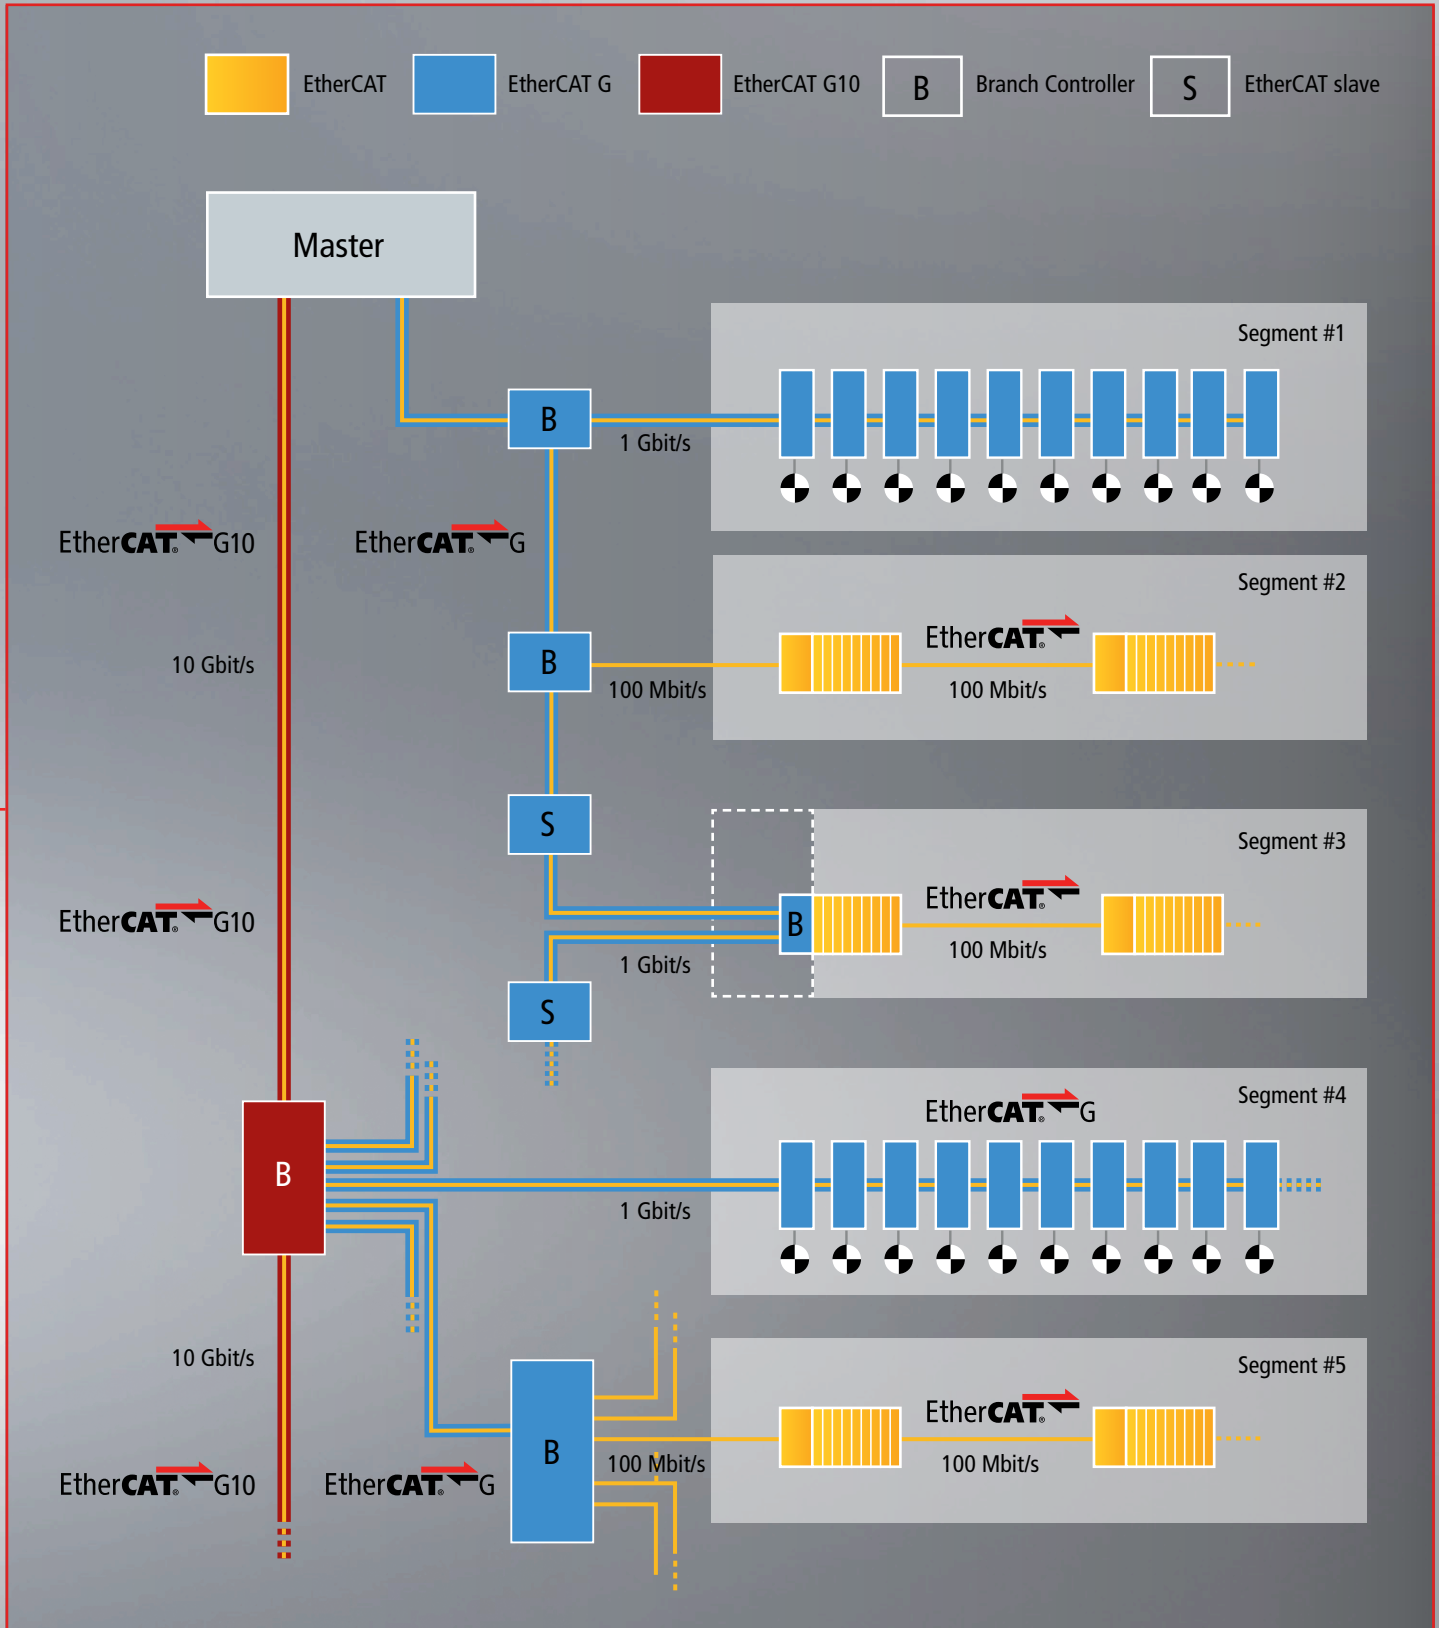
EtherCAT
EtherCAT G
EtherCAT G10
B
Branch Controller
S
EtherCAT slave

Master

Segment #1

B

1 Gbit/s

EtherCAT G10

EtherCAT G

Segment #2

B

100 Mbit/s

EtherCAT

100 Mbit/s

10 Gbit/s

S

Segment #3

EtherCAT G10

B

EtherCAT

100 Mbit/s

1 Gbit/s

S

Segment #4

EtherCAT G

B

1 Gbit/s

Segment #5

10 Gbit/s

B

EtherCAT

100 Mbit/s

100 Mbit/s

EtherCAT G10

EtherCAT G